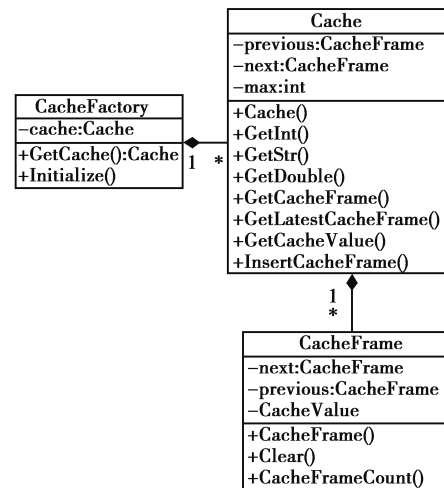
Cache
−previous:CacheFrame
−next:CacheFrame
−max:int
+Cache()
+GetInt()
+GetStr()
+GetDouble()
+GetCacheFrame()
+GetLatestCacheFrame()
+GetCacheValue()
+InsertCacheFrame()

CacheFactory
−cache:Cache
+GetCache():Cache
+Initialize()

1

*

1

*

CacheFrame
−next:CacheFrame
−previous:CacheFrame
−CacheValue
+CacheFrame()
+Clear()
+CacheFrameCount()